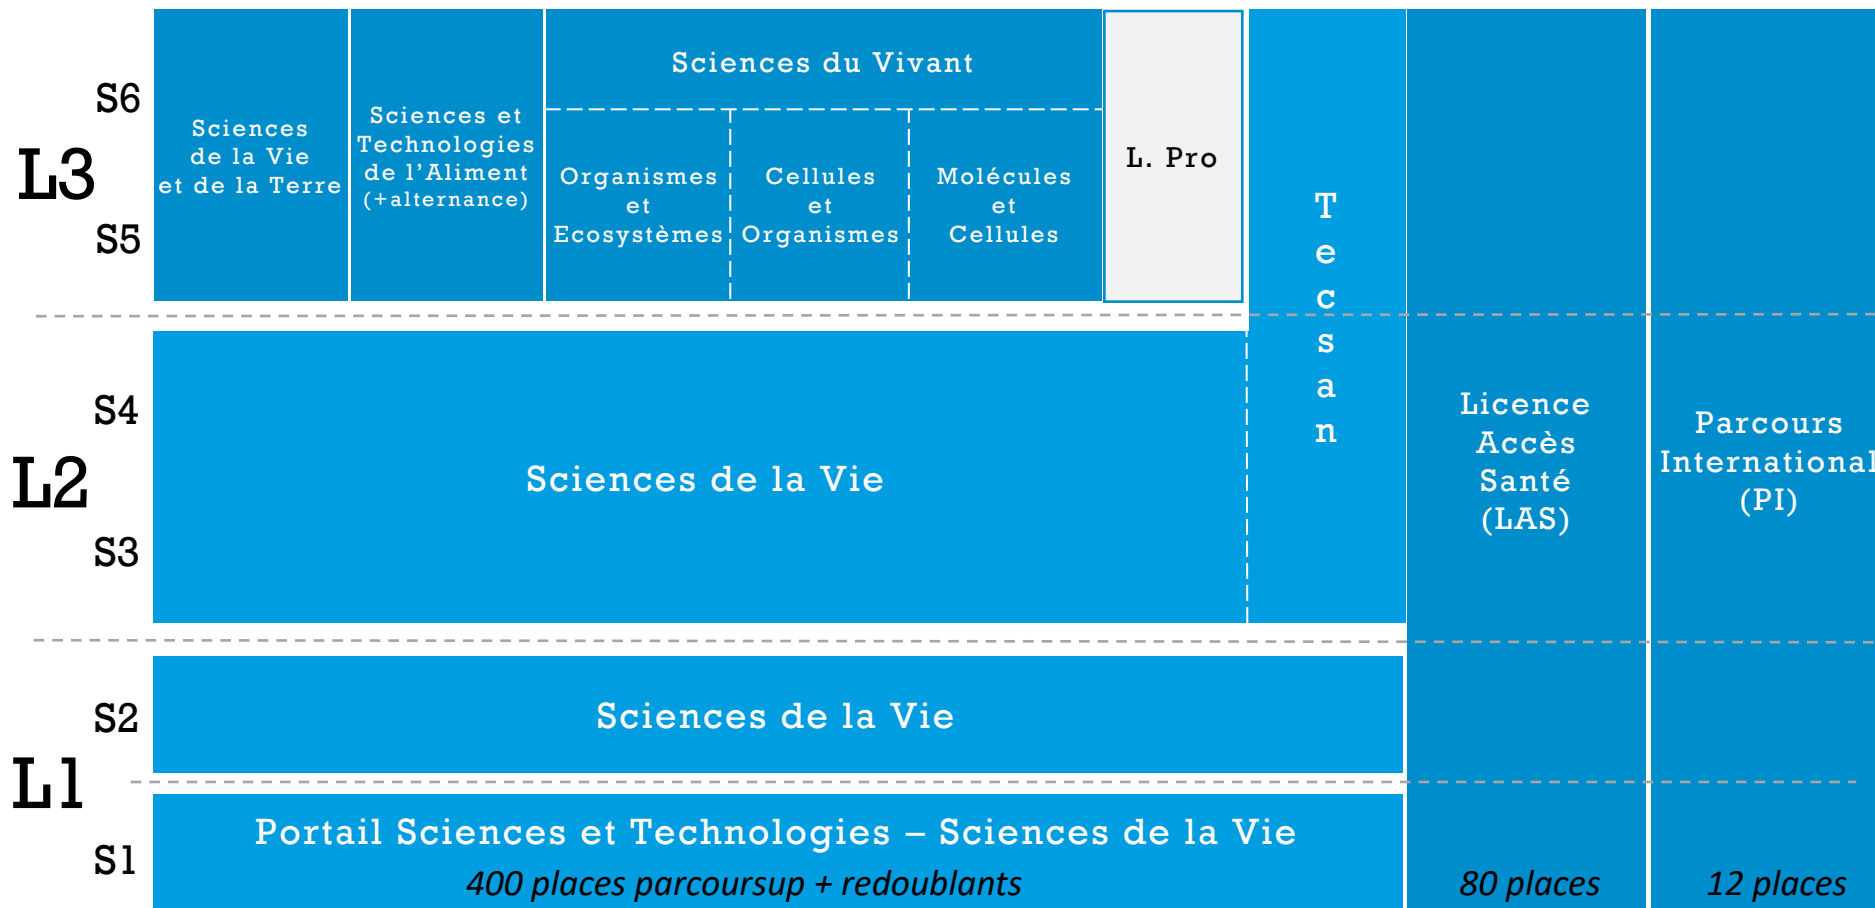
S6
L3
S5

Sciences de la Vie et de la Terre

Sciences et Technologies de l'Aliment (+alternance)

Sciences du Vivant

Organismes et Ecosystèmes

Cellules et Organismes

Molécules et Cellules

L. Pro

T e c s a n

S4
L2
S3

Sciences de la Vie

Licence Accès Santé (LAS)

Parcours International (PI)

S2
L1
S1

Sciences de la Vie

Portail Sciences et Technologies – Sciences de la Vie

*400 places parcoursup + redoublants*

*80 places*

*12 places*